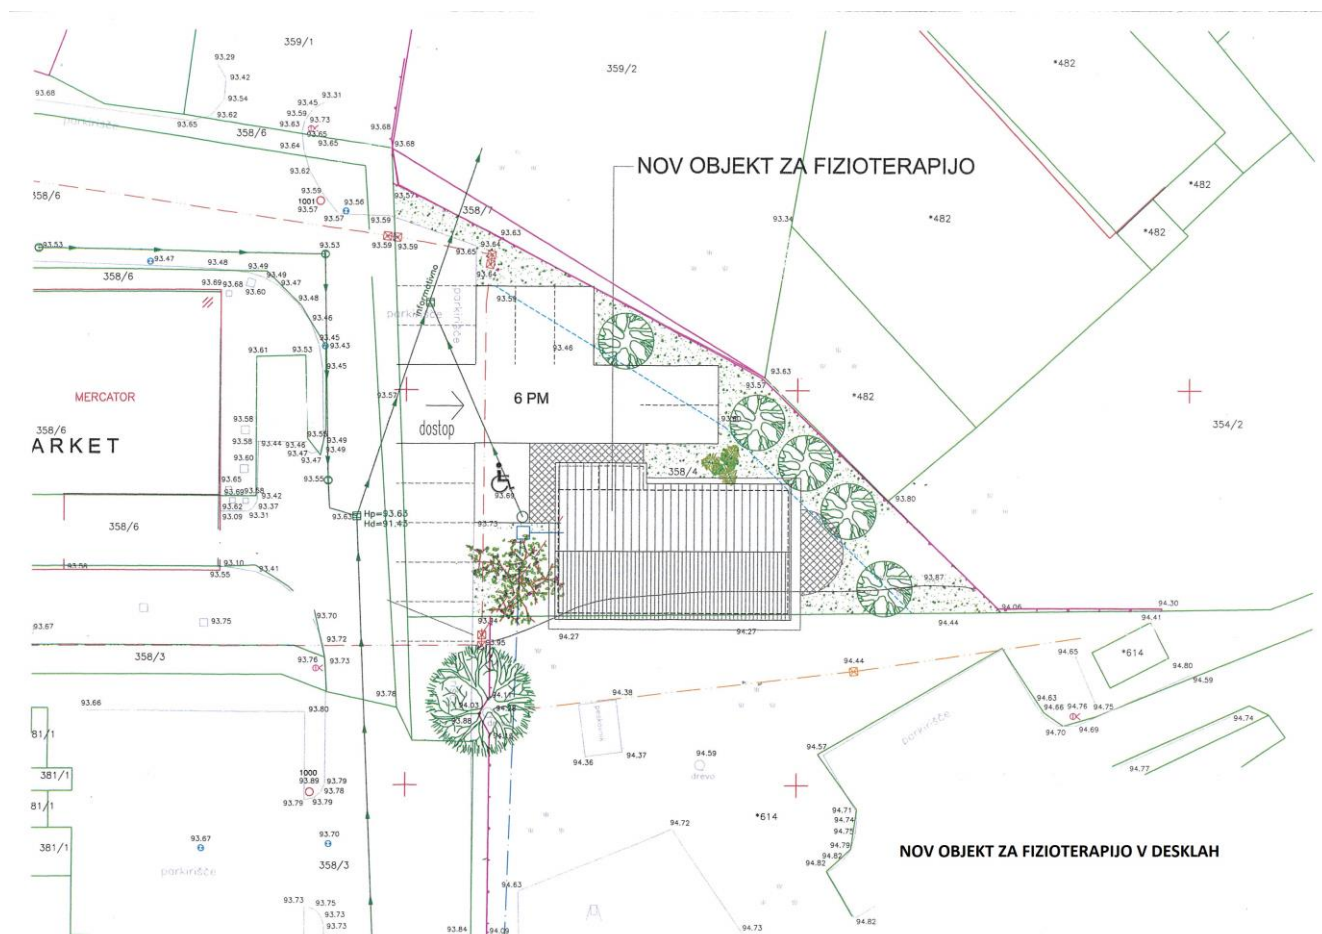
359/1

359/2

*482

93.29
93.42
93.54
93.68
93.65
93.62
93.45
93.31
93.59
93.73
93.63
93.65
358/6
93.68
93.64
93.65
93.68

NOV OBJEKT ZA FIZIOTERAPIJO

*482

358/6
93.62
93.59
1001
93.57
93.56
93.57
93.57
358/7
93.59
93.59
93.59
93.63
93.34
*482
*482

93.53
93.53
93.47
93.48
93.49
93.49
93.47
93.64
93.65
93.64
358/6
93.69
93.68
93.60
93.48
93.55
parkirišče
parkirišče
93.46
93.45
93.43
93.46
93.61
93.53
93.45
93.63

MERCATOR
6 PM
93.57
93.57
*482
354/2

358/6
ARKET
93.58
93.58
93.44
93.46
93.47
93.47
93.58
93.49
93.49
dostop
93.60
358/4
93.65
93.69
93.68
93.42
93.37
93.31
93.55
93.62
93.09
93.63
Hp=93.63
Hd=91.43
93.69
93.80
358/6
93.73

93.10
93.55
93.41
93.87
94.06
94.30
94.41
93.75
93.70
94.27
94.27
94.44
93.67
93.72
358/3
93.76
93.73
93.95
94.44
94.65
*614
94.80
94.59
93.78
94.38
93.66
93.80
94.03
93.88
94.63
94.66
94.76
94.75
parkirišče
94.74
94.70
94.69
381/1
381/1
94.57
94.36
94.37
94.59
drevo
94.77
1000
93.89
93.79
93.78
93.79
93.79
381/1
94.72
*614
94.71
94.74
94.75
94.79
94.82
94.82
381/1
93.67
93.70
parkirišče
358/3

NOV OBJEKT ZA FIZIOTERAPIJO V DESKLAH

94.63
93.73
93.75
93.73
93.73
93.84
94.09
94.73
94.82